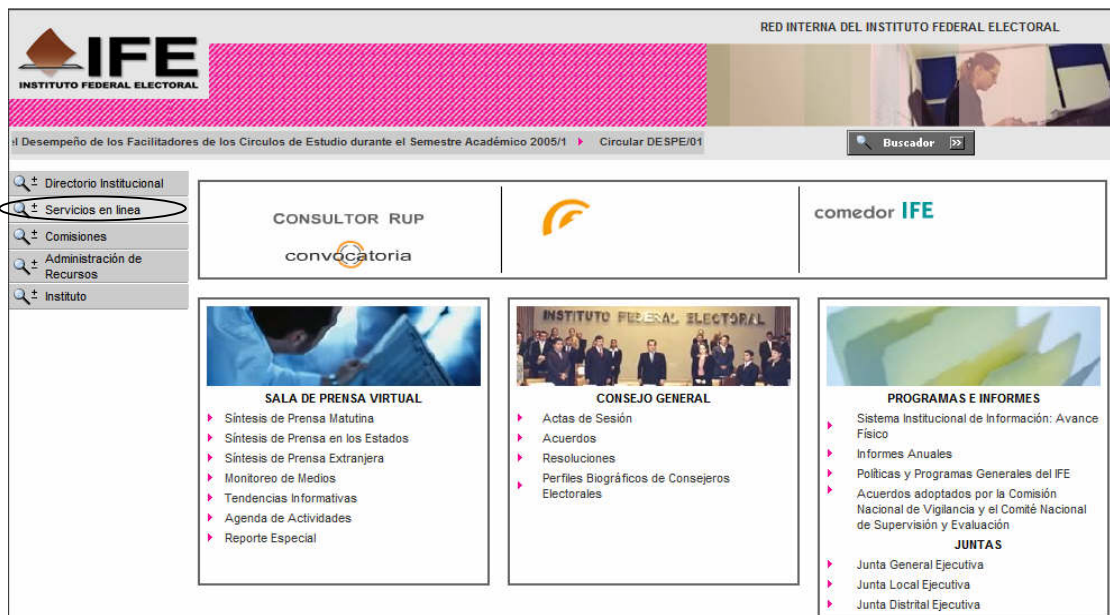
IFE
INSTITUTO FEDERAL ELECTORAL

RED INTERNA DEL INSTITUTO FEDERAL ELECTORAL

l Desempeño de los Facilitadores de los Circulos de Estudio durante el Semestre Académico 2005/1 ▸ Circular DESPE/01

Buscador

Directorio Institucional
Servicios en linea
Comisiones
Administración de Recursos
Instituto

CONSULTOR RUP
convocatoria

comedor IFE

SALA DE PRENSA VIRTUAL
Síntesis de Prensa Matutina
Síntesis de Prensa en los Estados
Síntesis de Prensa Extranjera
Monitoreo de Medios
Tendencias Informativas
Agenda de Actividades
Reporte Especial

INSTITUTO FEDERAL ELECTORAL
CONSEJO GENERAL
Actas de Sesión
Acuerdos
Resoluciones
Perfiles Biográficos de Consejeros Electorales

PROGRAMAS E INFORMES
Sistema Institucional de Información: Avance Físico
Informes Anuales
Políticas y Programas Generales del IFE
Acuerdos adoptados por la Comisión Nacional de Vigilancia y el Comité Nacional de Supervisión y Evaluación
JUNTAS
Junta General Ejecutiva
Junta Local Ejecutiva
Junta Distrital Ejecutiva